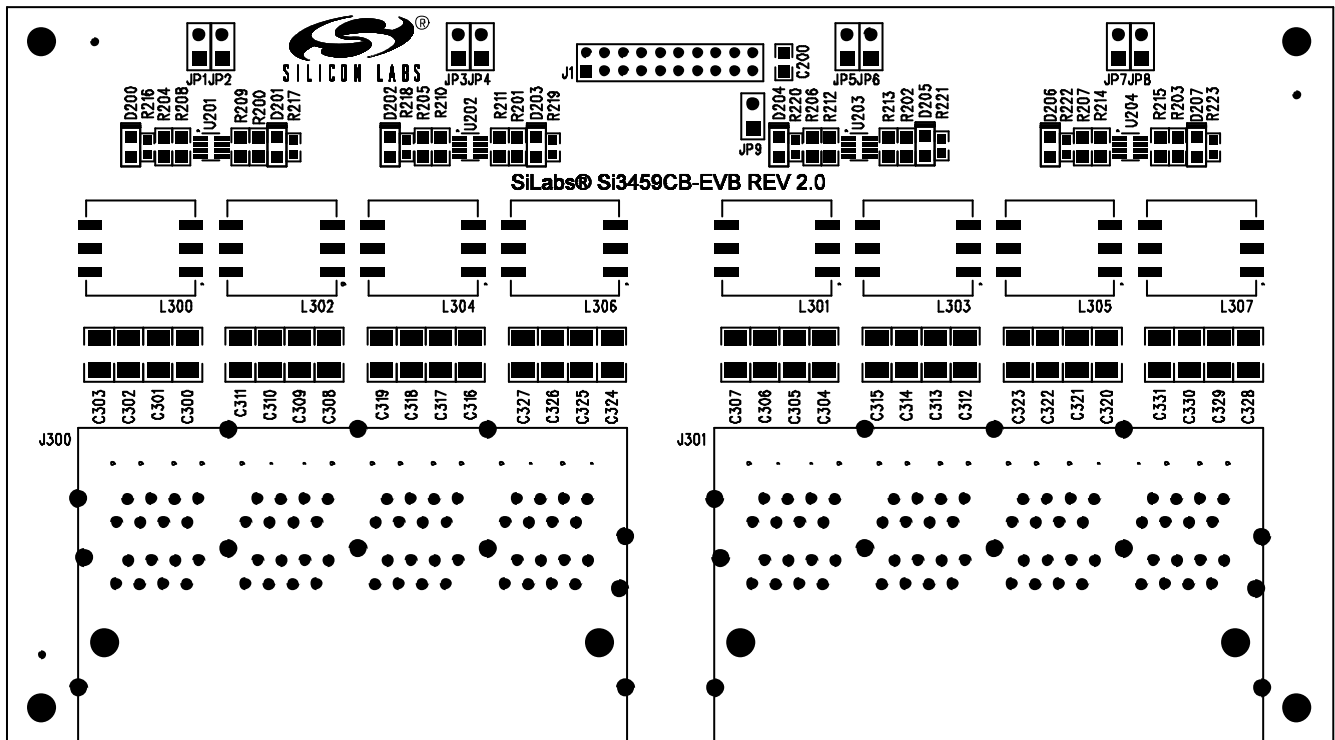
JP1JP2
SILICON LABS
JP3JP4
J1
C200
JP5JP6
JP7JP8

D200 R216 R204 R208 U201 R209 R200 D201 R217
D202 R218 R205 R210 U202 R211 R201 D203 R219
JP9
D204 R220 R206 R212 U203 R213 R202 D205 R221
D206 R222 R207 R214 U204 R215 R203 D207 R223

SiLabs® Si3459CB-EVB REV 2.0

L300 L302 L304 L306 L301 L303 L305 L307

C303 C302 C301 C300 C311 C310 C309 C308 C319 C318 C317 C316 C327 C326 C325 C324
C307 C306 C305 C304 C315 C314 C313 C312 C323 C322 C321 C320 C331 C330 C329 C328

J300
J301